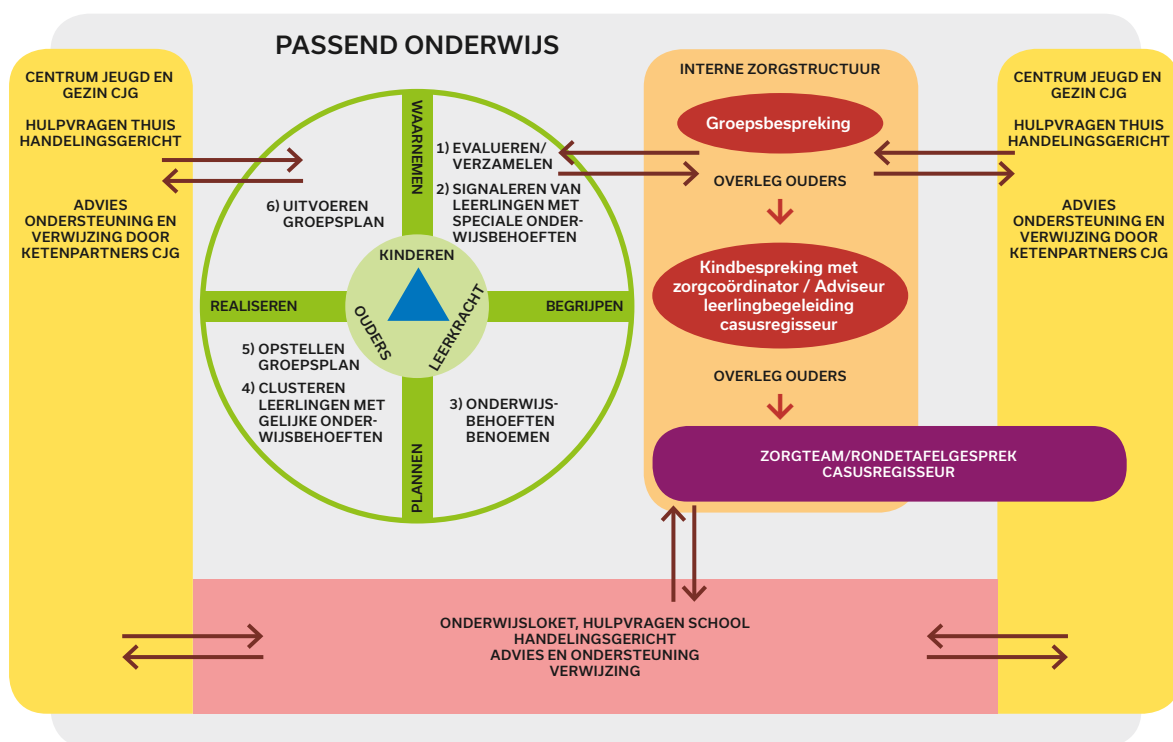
PASSEND ONDERWIJS

CENTRUM JEUGD EN GEZIN CJG

HULPVRAGEN THUIS HANDELINGSGERICHT

ADVIES ONDERSTEUNING EN VERWIJZING DOOR KETENPARTNERS CJG

WAARNEMEN

1) EVALUEREN/ VERZAMELEN

2) SIGNALEREN VAN LEERLINGEN MET SPECIALE ONDERWIJSBEHOEFTEN

6) UITVOEREN GROEPSPLAN

KINDEREN

OUDERS

LEERKRACHT

REALISEREN

BEGRIJPEN

5) OPSTELLEN GROEPSPLAN

4) CLUSTEREN LEERLINGEN MET GELIJKE ONDERWIJSBEHOEFTEN

3) ONDERWIJSBEHOEFTEN BENOEMEN

PLANNEN

INTERNE ZORGSTRUCTUUR

Groepsbespreking

OVERLEG OUDERS

Kindbespreking met zorgcoördinator / Adviseur leerlingbegeleiding casusregisseur

OVERLEG OUDERS

ZORGTEAM/RONDETAFELGESPREK CASUSREGISSEUR

CENTRUM JEUGD EN GEZIN CJG

HULPVRAGEN THUIS HANDELINGSGERICHT

ADVIES ONDERSTEUNING EN VERWIJZING DOOR KETENPARTNERS CJG

ONDERWIJSLOKET, HULPVRAGEN SCHOOL HANDELINGSGERICHT ADVIES EN ONDERSTEUNING VERWIJZING